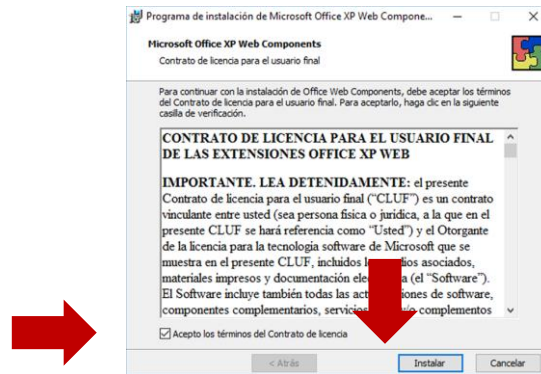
Programa de instalación de Microsoft Office XP Web Compone...

Microsoft Office XP Web Components
Contrato de licencia para el usuario final

Para continuar con la instalación de Office Web Components, debe aceptar los términos del Contrato de licencia para el usuario final. Para aceptarlo, haga clic en la siguiente casilla de verificación.

CONTRATO DE LICENCIA PARA EL USUARIO FINAL DE LAS EXTENSIONES OFFICE XP WEB

IMPORTANTE. LEA DETENIDAMENTE: el presente Contrato de licencia para el usuario final ("CLUF") es un contrato vinculante entre usted (sea persona física o jurídica, a la que en el presente CLUF se hará referencia como "Usted") y el Otorgante de la licencia para la tecnología software de Microsoft que se muestra en el presente CLUF, incluidos l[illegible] asociados, materiales impresos y documentación ele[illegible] (el "Software"). El Software incluye también todas las act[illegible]ones de software, componentes complementarios, servicio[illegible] complementos

Acepto los términos del Contrato de licencia

< Atrás
Instalar
Cancelar